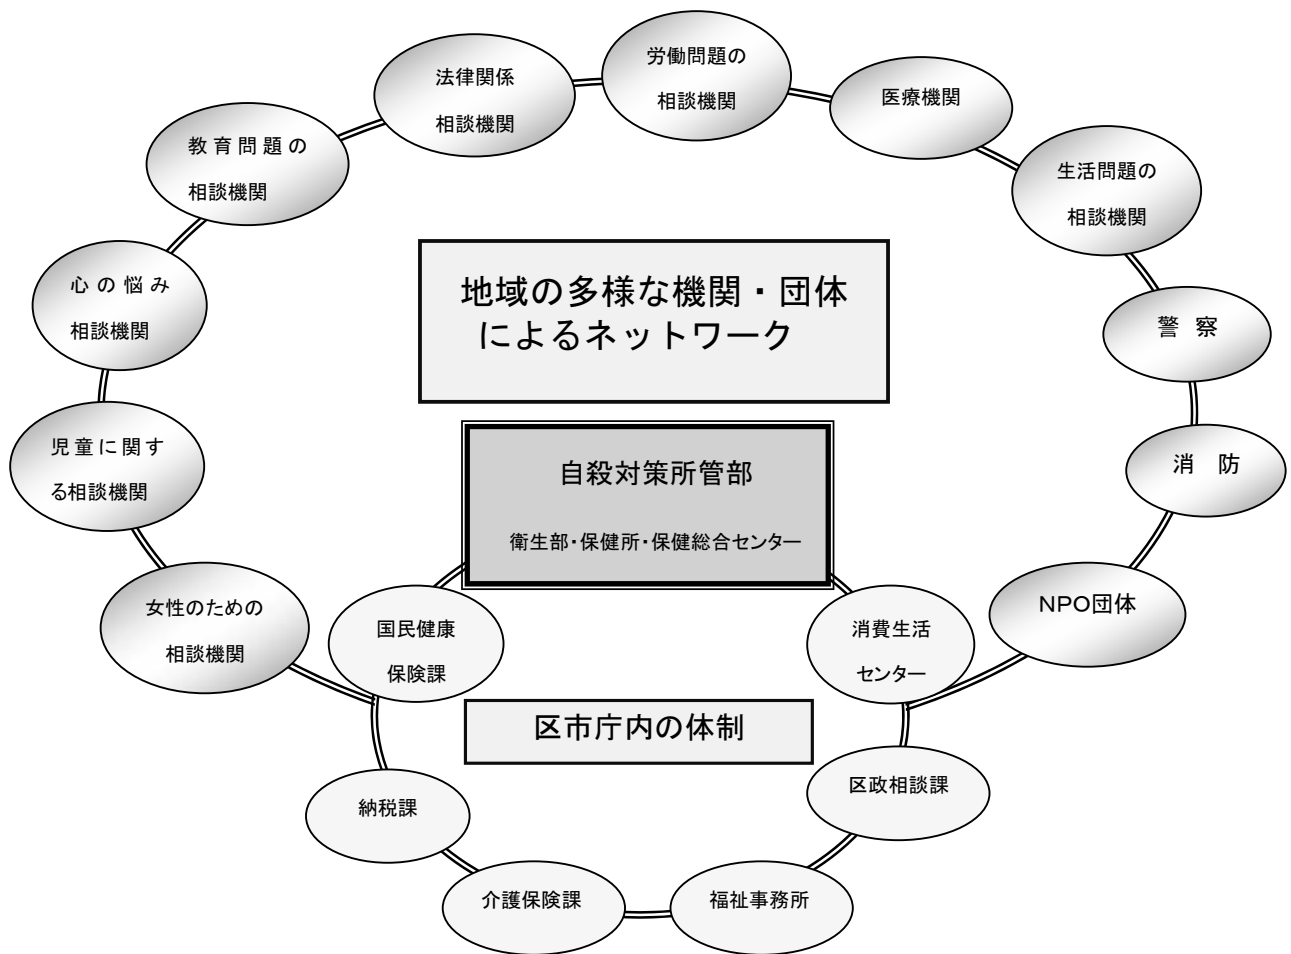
法律関係
相談機関

労働問題の
相談機関

医療機関

教育問題の
相談機関

生活問題の
相談機関

地域の多様な機関・団体
によるネットワーク

心の悩み
相談機関

警察

児童に関する相談機関

消防

自殺対策所管部

衛生部・保健所・保健総合センター

女性のための
相談機関

国民健康
保険課

消費生活
センター

NPO団体

区市庁内の体制

納税課

区政相談課

介護保険課

福祉事務所